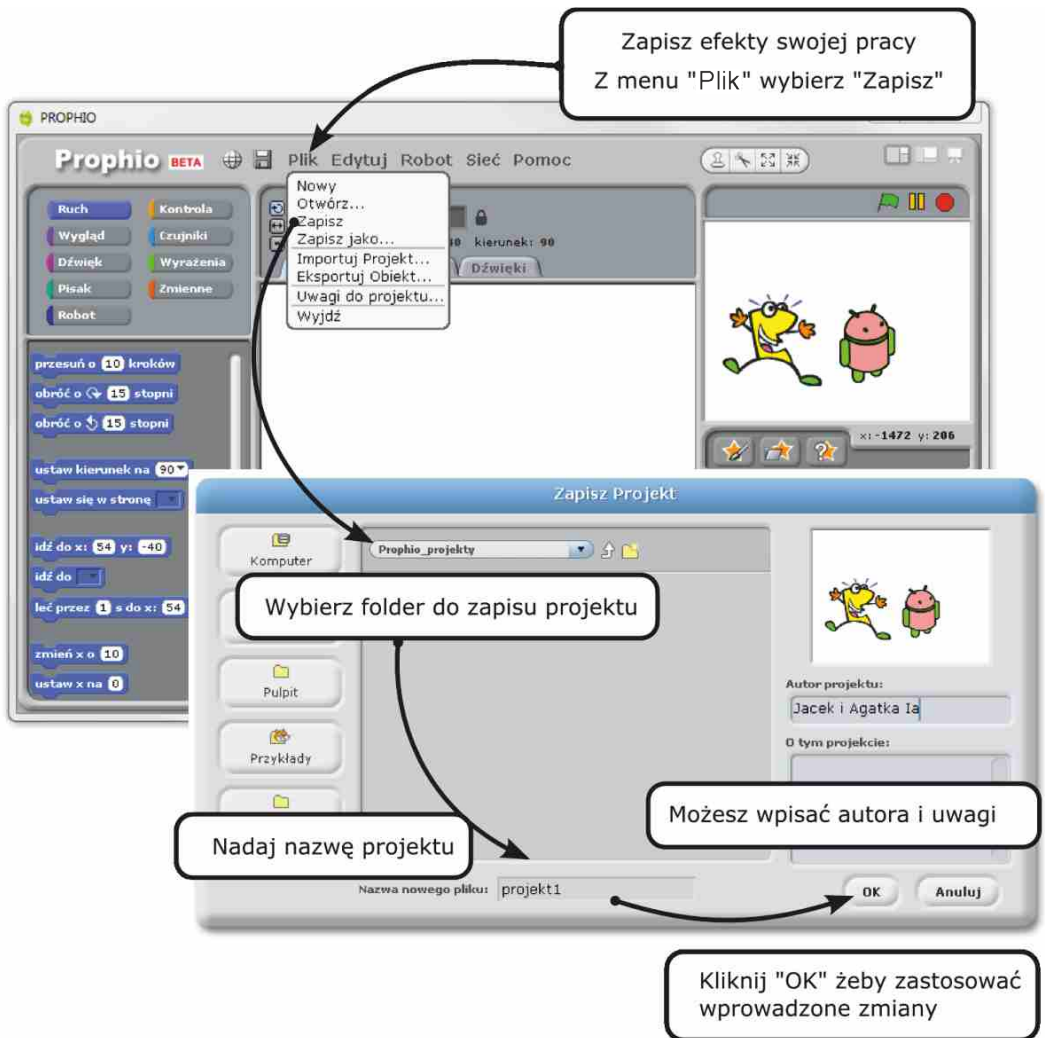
Zapisz efekty swojej pracy
Z menu "Plik" wybierz "Zapisz"

PROPHIO

Prophio BETA Plik Edytuj Robot Sieć Pomoc

Nowy
Otwórz...
Zapisz
Zapisz jako...
Importuj Projekt...
Eksportuj Obiekt...
Uwagi do projektu...
Wyjdź

Ruch
Kontrola
Wygląd
Czujniki
Dźwięk
Wyrażenia
Pisak
Zmienne
Robot

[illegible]30 kierunek: 90
Dźwięki

przesuń o 10 kroków
obróć o 15 stopni
obróć o 15 stopni
ustaw kierunek na 90
ustaw się w stronę
idź do x: 54 y: -40
idź do
leć przez 1 s do x: 54
zmień x o 10
ustaw x na 0

x: -1472 y: 206

Zapisz Projekt

Komputer
Prophio_projekty
Wybierz folder do zapisu projektu
Pulpit
Przykłady

Autor projektu:
Jacek i Agatka Ia
O tym projekcie:

Możesz wpisać autora i uwagi

Nadaj nazwę projektu

Nazwa nowego pliku: projekt1

OK
Anuluj

Kliknij "OK" żeby zastosować wprowadzone zmiany